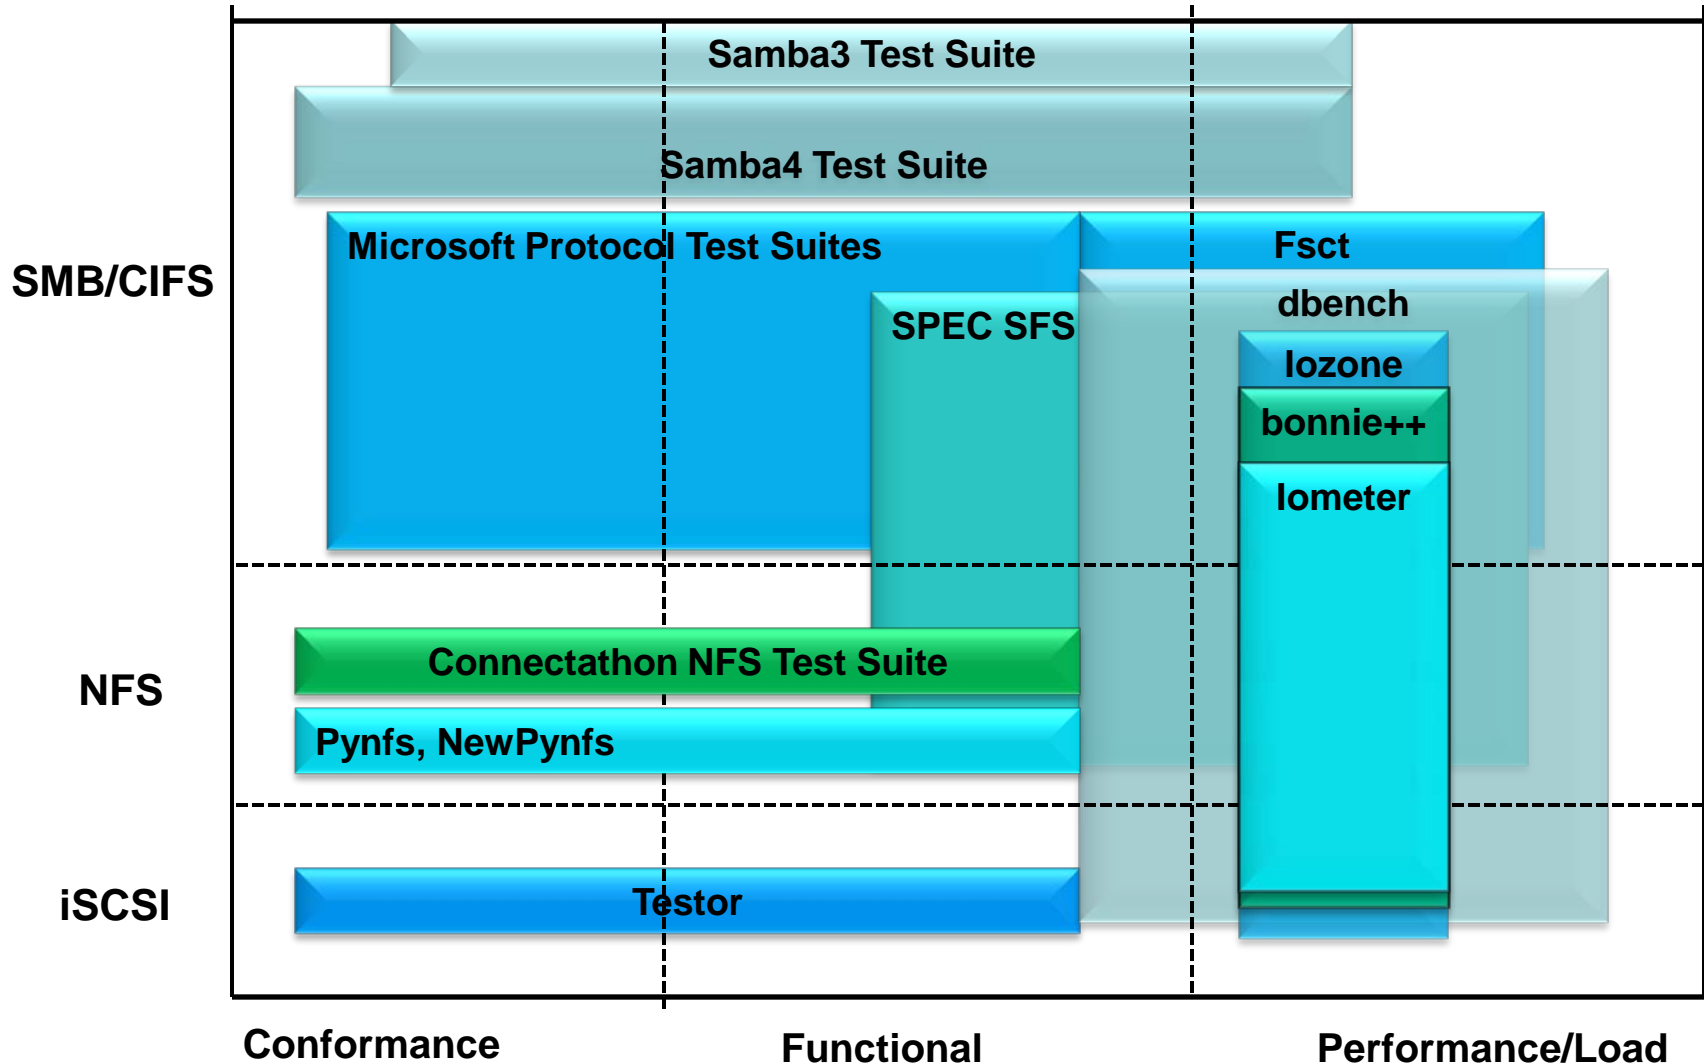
Samba3 Test Suite

Samba4 Test Suite

SMB/CIFS

Microsoft Protocol Test Suites

Fsct

dbench

SPEC SFS

Iozone

bonnie++

Iometer

NFS

Connectathon NFS Test Suite

Pynfs, NewPynfs

iSCSI

Testor

Conformance

Functional

Performance/Load